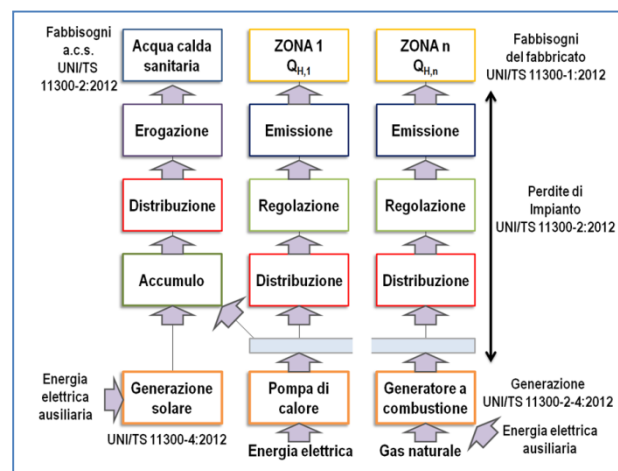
Fabbisogni a.c.s. UNI/TS 11300-2:2012

Acqua calda sanitaria

ZONA 1 $Q_{H,1}$

ZONA n $Q_{H,n}$

Fabbisogni del fabbricato UNI/TS 11300-1:2012

Erogazione

Emissione

Emissione

Distribuzione

Regolazione

Regolazione

Perdite di Impianto UNI/TS 11300-2:2012

Accumulo

Distribuzione

Distribuzione

Energia elettrica ausiliaria

Generazione solare

Pompa di calore

Generatore a combustione

Generazione UNI/TS 11300-2-4:2012

UNI/TS 11300-4:2012

Energia elettrica

Gas naturale

Energia elettrica ausiliare